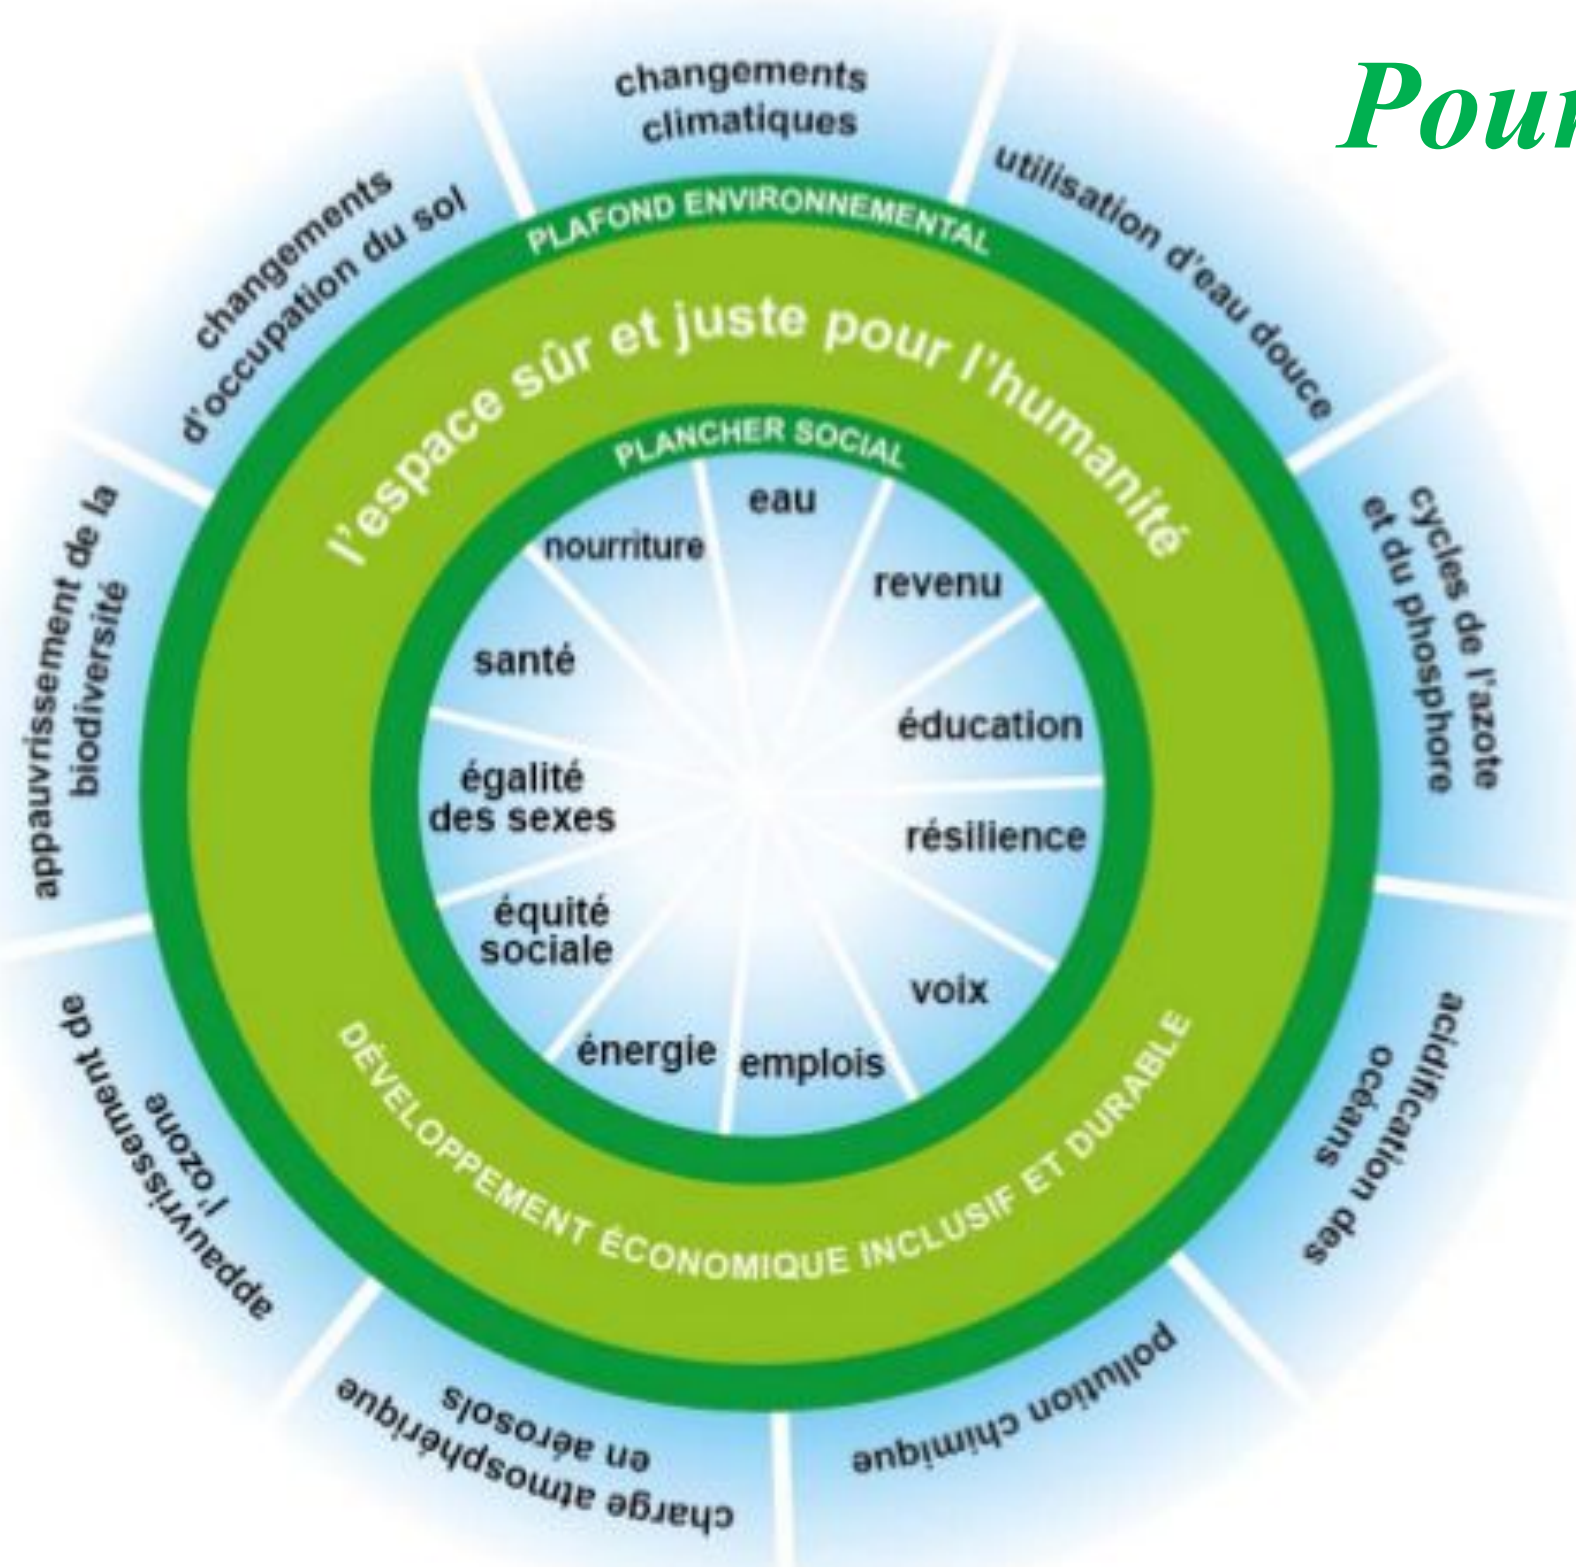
Pou

changements climatiques

utilisation d'eau douce

cycles de l'azote et du phosphore

acidification des océans

pollution chimique

charge atmosphérique en aérosols

appauvrissement de l'ozone

appauvrissement de la biodiversité

changements d'occupation du sol

PLAFOND ENVIRONNEMENTAL

l'espace sûr et juste pour l'humanité

PLANCHER SOCIAL

eau

revenu

éducation

résilience

voix

emplois

énergie

équité sociale

égalité des sexes

santé

nourriture

DÉVELOPPEMENT ÉCONOMIQUE INCLUSIF ET DURABLE